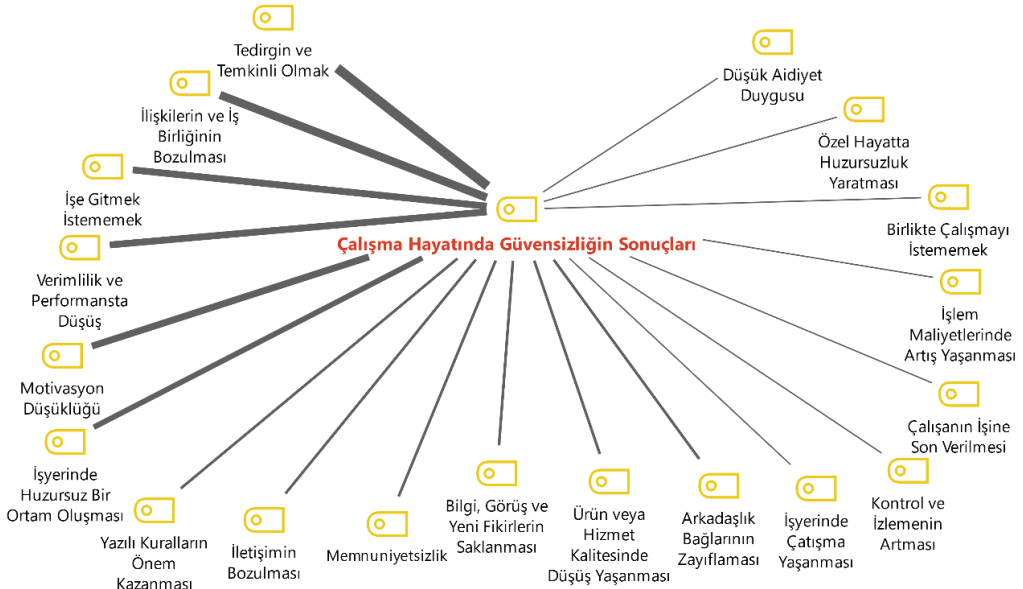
Çalışma Hayatında Güvensizliğin Sonuçları

Tedirgin ve Temkinli Olmak

İlişkilerin ve İş Birliğinin Bozulması

İşe Gitmek İstememek

Verimlilik ve Performansta Düşüş

Motivasyon Düşüklüğü

İşyerinde Huzursuz Bir Ortam Oluşması

Yazılı Kuralların Önem Kazanması

İletişimin Bozulması

Memnuniyetsizlik

Bilgi, Görüş ve Yeni Fikirlerin Saklanması

Ürün veya Hizmet Kalitesinde Düşüş Yaşanması

Arkadaşlık Bağlarının Zayıflaması

İşyerinde Çatışma Yaşanması

Kontrol ve İzlemenin Artması

Çalışanın İşine Son Verilmesi

İşlem Maliyetlerinde Artış Yaşanması

Birlikte Çalışmayı İstememek

Özel Hayatta Huzursuzluk Yaratması

Düşük Aidiyet Duygusu